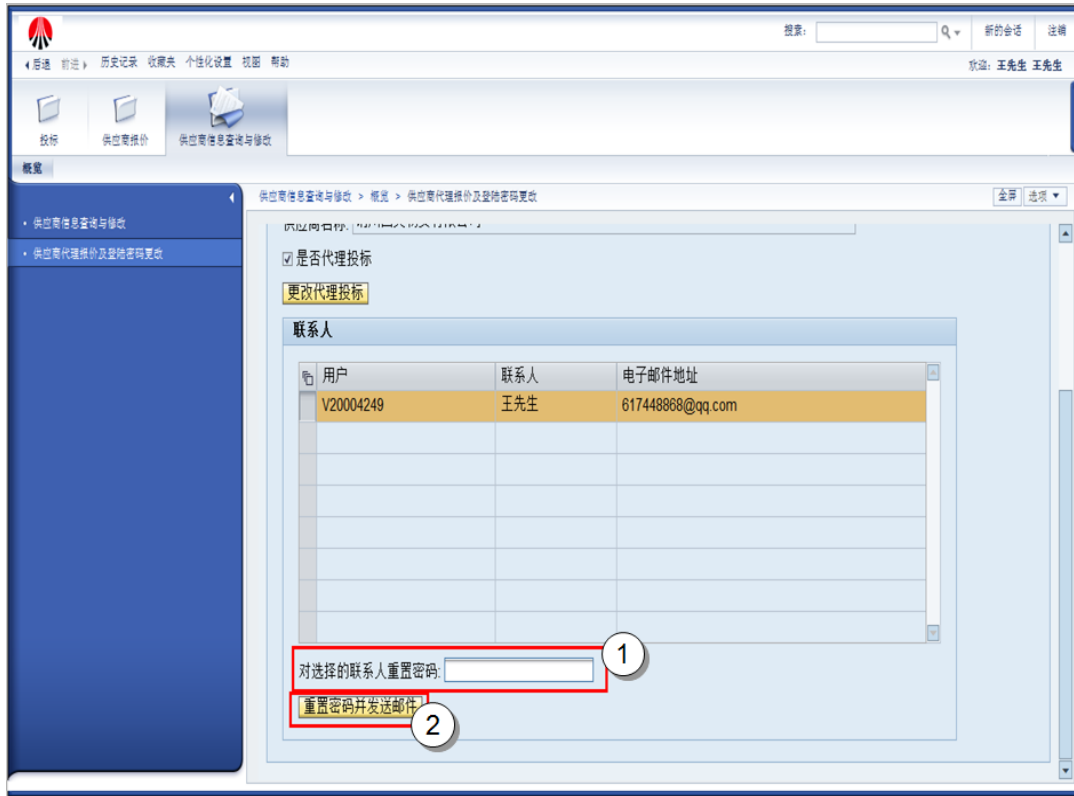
搜索: 新的会话 注销

后退 前进 历史记录 收藏夹 个性化设置 视图 帮助

欢迎: 王先生 王先生

投标 供应商报价 供应商信息查询与修改

概览

供应商信息查询与修改
供应商代理报价及登陆密码更改

供应商信息查询与修改 > 概览 > 供应商代理报价及登陆密码更改

全屏 选项

供应商名称: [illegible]

☑是否代理投标

更改代理投标

联系人

| 用户 | 联系人 | 电子邮件地址 |
|---|---|---|
| V20004249 | 王先生 | 617448868@qq.com |
| | | |
| | | |
| | | |
| | | |
| | | |
| | | |
| | | |

对选择的联系人重置密码:

1

重置密码并发送邮件

2